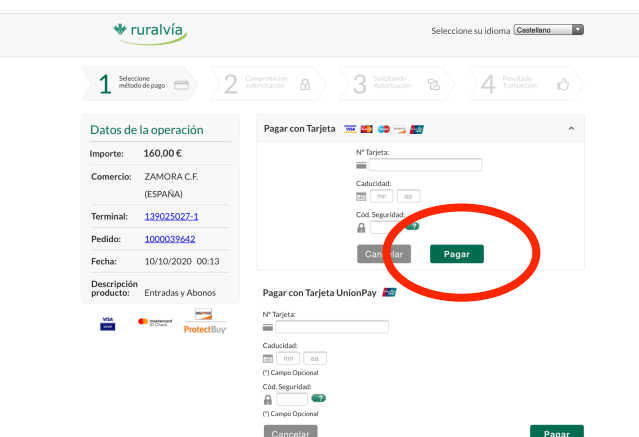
ruralvía

Seleccione su idioma Castellano

1 Seleccione método de pago
2 Comprobación autenticación
3 Solicitando Autorización
4 Resultado Transacción

Datos de la operación

| Importe: | 160,00 € |
|---|---|
| Comercio: | ZAMORA C.F. (ESPAÑA) |
| Terminal: | 139025027-1 |
| Pedido: | 1000039642 |
| Fecha: | 10/10/2020 00:13 |
| Descripción producto: | Entradas y Abonos |

VISA
mastercard ID Check
DISCOVER ProtectBuy

Pagar con Tarjeta

Nº Tarjeta:

Caducidad:
mm aa

Cód. Seguridad:
?

Cancelar
Pagar

Pagar con Tarjeta UnionPay

Nº Tarjeta:

Caducidad:
mm aa
(*) Campo Opcional

Cód. Seguridad:
?
(*) Campo Opcional

Cancelar
Pagar